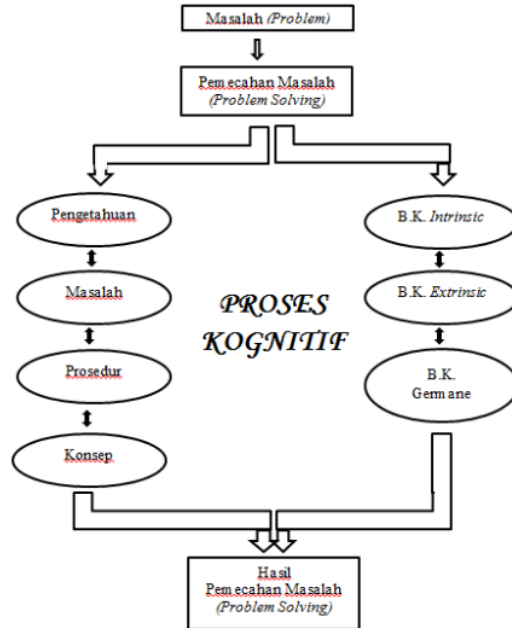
Masalah (Problem)

Pemecahan Masalah (Problem Solving)

Pengetahuan

Masalah

Prosedur

Konsep

PROSES KOGNITIF

B.K. Intrinsic

B.K. Extrinsic

B.K. Germane

Hasil Pemecahan Masalah (Problem Solving)